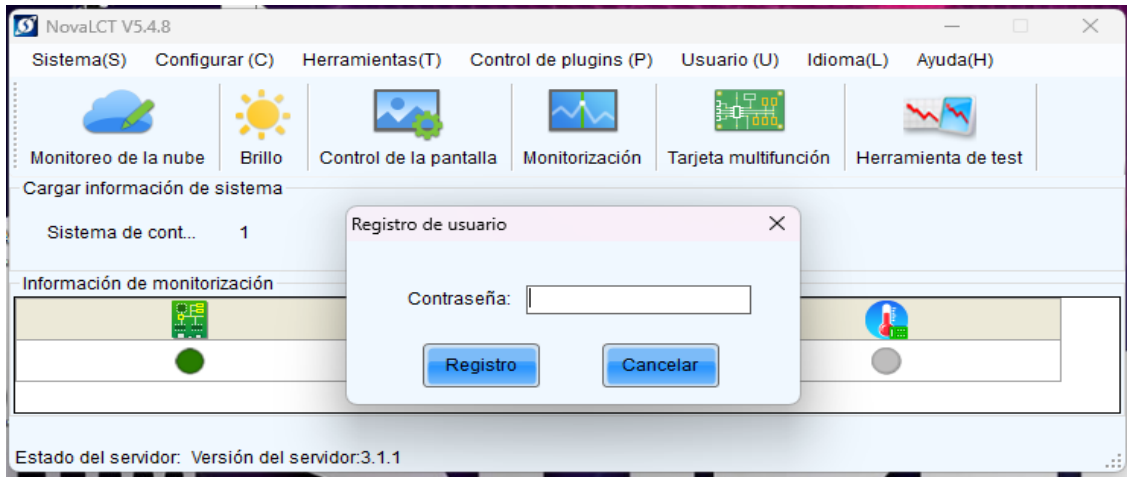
NovaLCT V5.4.8

Sistema(S) Configurar (C) Herramientas(T) Control de plugins (P) Usuario (U) Idioma(L) Ayuda(H)

Monitoreo de la nube Brillo Control de la pantalla Monitorización Tarjeta multifunción Herramienta de test

Cargar información de sistema

Sistema de cont... 1

Información de monitorización

Registro de usuario

Contraseña:

Registro Cancelar

Estado del servidor: Versión del servidor:3.1.1